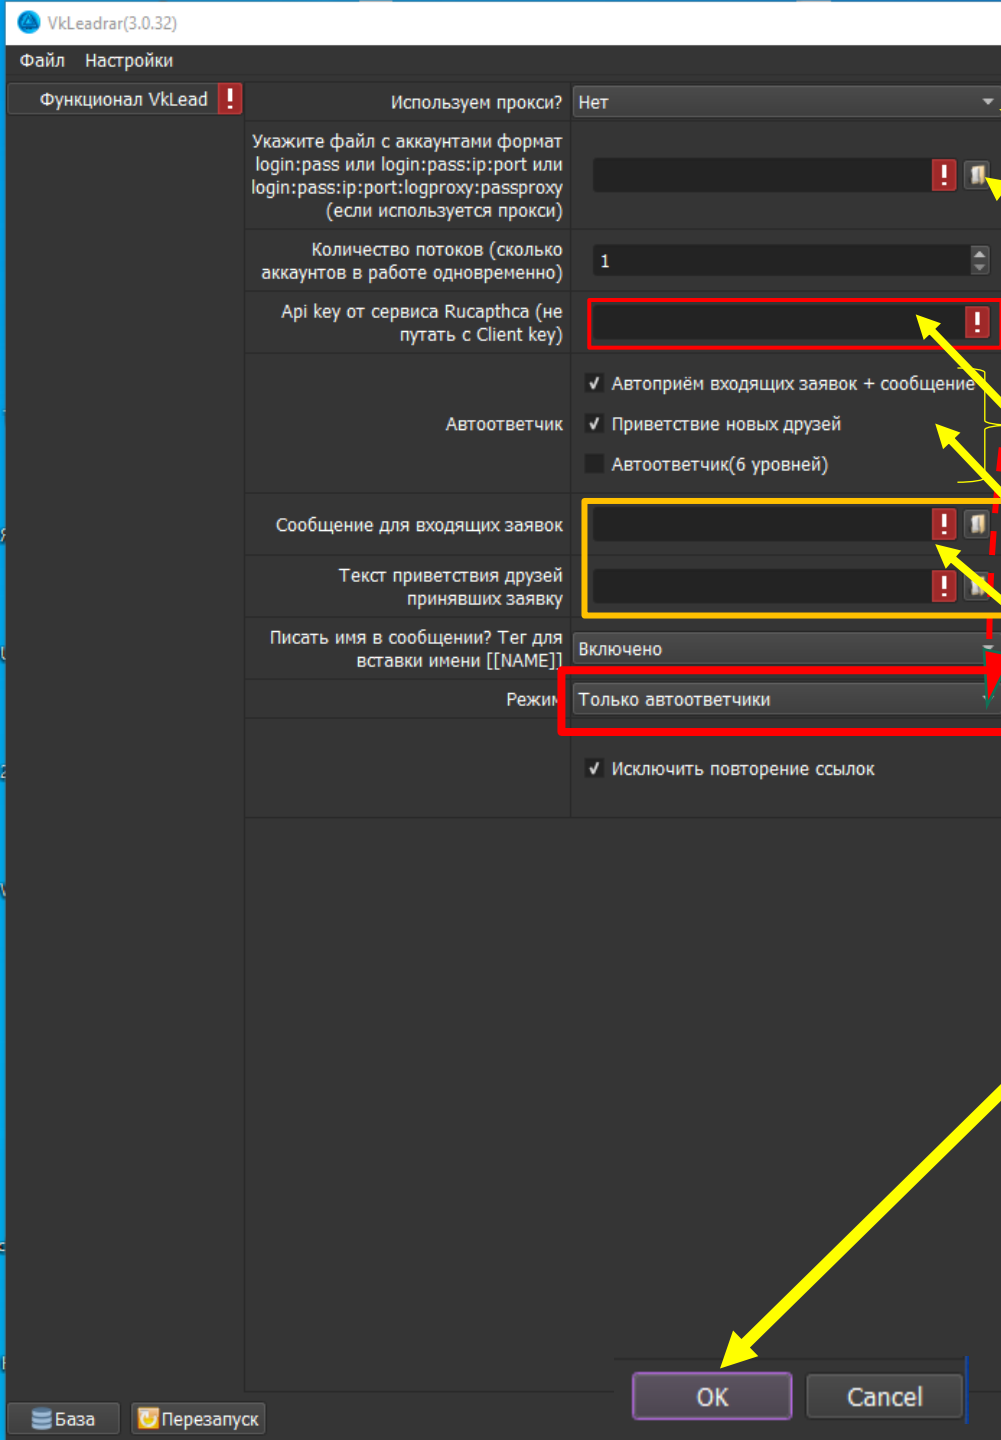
VkLeadrar(3.0.32)

Файл Настройки

Функционал VkLead

Используем прокси? Нет

Укажите файл с аккаунтами формат login:pass или login:pass:ip:port или login:pass:ip:port:logproxy:passproxy (если используется прокси)

Количество потоков (сколько аккаунтов в работе одновременно) 1

Api key от сервиса Rucapthca (не путать с Client key)

Автоответчик

Автоприём входящих заявок + сообщение

Приветствие новых друзей

Автоответчик(6 уровней)

Сообщение для входящих заявок

Текст приветствия друзей принявших заявку

Писать имя в сообщении? Тег для вставки имени [[NAME]] Включено

Режим Только автоответчики

Исключить повторение ссылок

База Перезапуск

OK Cancel